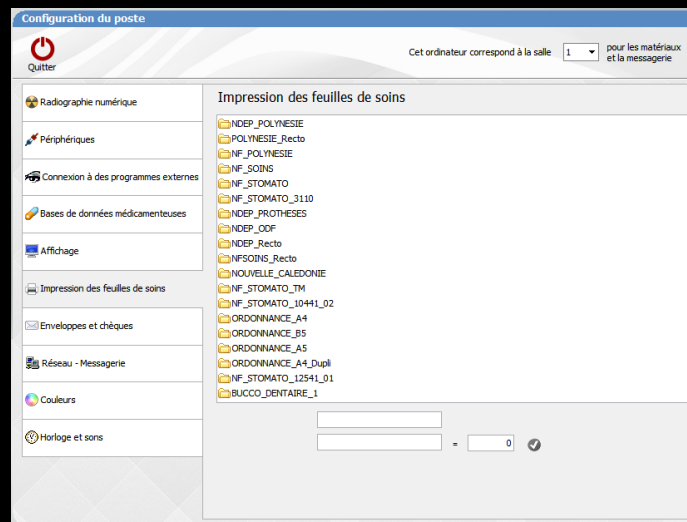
Configuration du poste

Quitter

Cet ordinateur correspond à la salle 1 pour les matériaux et la messagerie

Radiographie numérique
Périphériques
Connexion à des programmes externes
Bases de données médicamenteuses
Affichage
Impression des feuilles de soins
Enveloppes et chèques
Réseau - Messagerie
Couleurs
Horloge et sons

Impression des feuilles de soins

NDEP_POLYNESIE
POLYNESIE_Recto
NF_POLYNESIE
NF_SOINS
NF_STOMATO
NF_STOMATO_3110
NDEP_PROTHESES
NDEP_ODF
NDEP_Recto
NFSOINS_Recto
NOUVELLE_CALEDONIE
NF_STOMATO_TM
NF_STOMATO_10441_02
ORDONNANCE_A4
ORDONNANCE_B5
ORDONNANCE_A5
ORDONNANCE_A4_Dupli
NF_STOMATO_12541_01
BUCCO_DENTAIRE_1

= 0